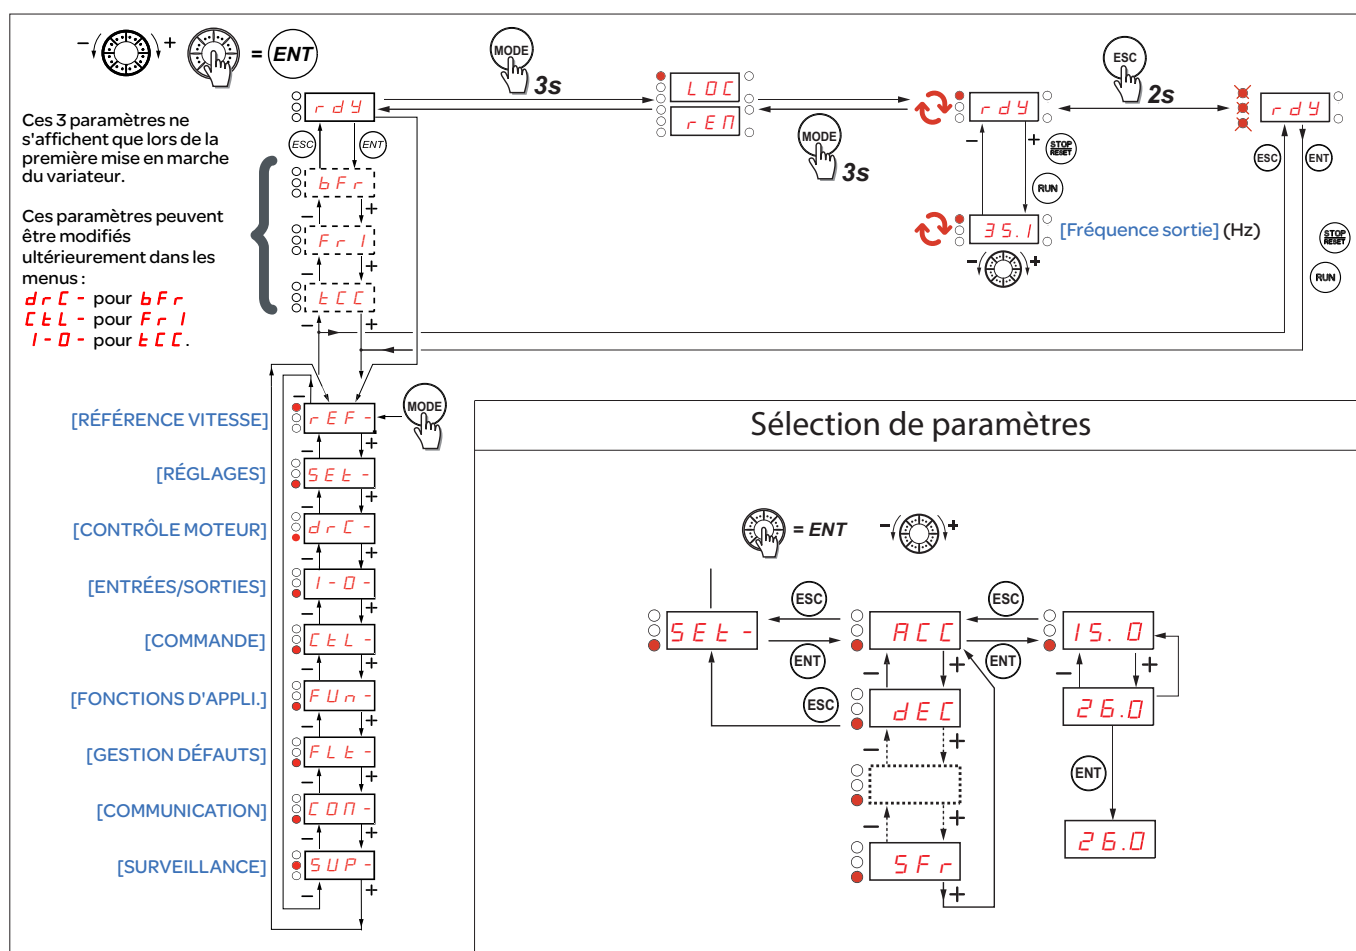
– + = ENT

MODE 3s

LOC
rEN

MODE 3s

ESC 2s

rdy

rdy

rdy

ESC ENT

STOP RESET

RUN

35.1 [Fréquence sortie] (Hz)

ESC ENT

STOP RESET

RUN

Ces 3 paramètres ne s'affichent que lors de la première mise en marche du variateur.

Ces paramètres peuvent être modifiés ultérieurement dans les menus :
drC - pour bFr
CtL - pour Fr1
I-O - pour tCC.

bFr
Fr1
tCC

[RÉFÉRENCE VITESSE] rEF-
[RÉGLAGES] SEt-
[CONTRÔLE MOTEUR] drC-
[ENTRÉES/SORTIES] I-O-
[COMMANDE] CtL-
[FONCTIONS D'APPLI.] FUn-
[GESTION DÉFAUTS] FLt-
[COMMUNICATION] COM-
[SURVEILLANCE] SUP-

MODE

Sélection de paramètres

= ENT – +

SEt-
ESC ENT ESC
ACC
dEC
SFr
ESC ENT
15.0
26.0
ENT
26.0